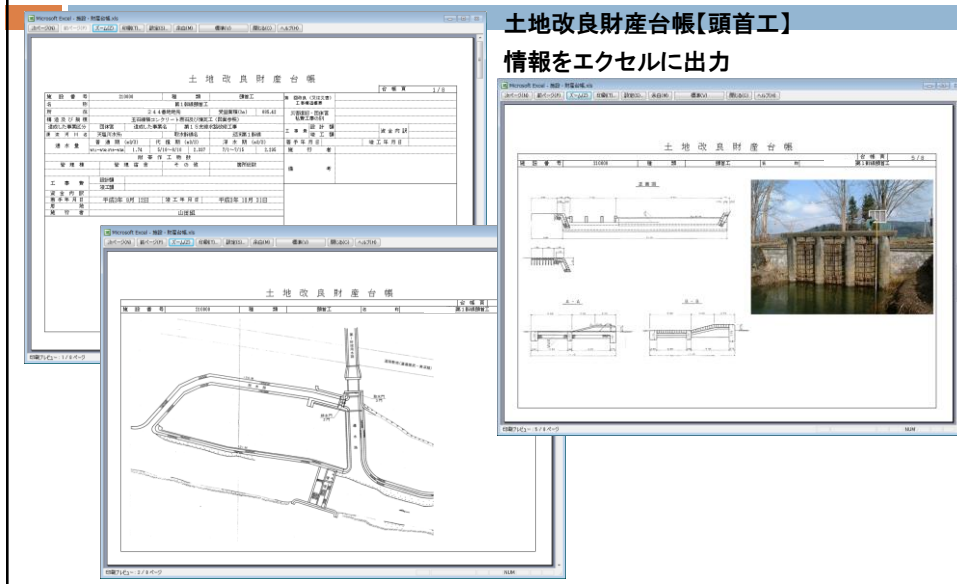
土地改良財産台帳【頭首工】

情報をエクセルに出力

土 地 改 良 財 産 台 帳

土 地 改 良 財 産 台 帳

土 地 改 良 財 産 台 帳

A － A

B － B

印刷プレビュー: 1 / 8 ページ

印刷プレビュー: 2 / 8 ページ

印刷プレビュー: 5 / 8 ページ

NUM

NUM